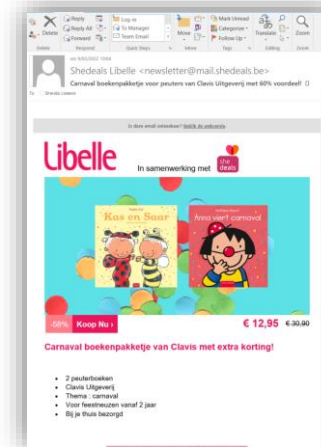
Delete Reply Reply All Forward Log-in To Manager Team Email Move Mark Unread Categorize Follow Up Translate Zoom

Delete Respond Quick Steps Move Tags Editing Zoom

wo 9/02/2022 10:04

Shedeals Libelle <newsletter@mail.shedeals.be>

Carnaval boekenpakketje voor peuters van Clavis Uitgeverij met 60% voordeel! (I

To Shirelle Leeens

Is deze email onleesbaar? Bekijk de webversie

Libelle In samenwerking met she deals

Kas en Saar

Anna viert carnaval

-58% Koop Nu ›

€ 12,95 € 30,90

Carnaval boekenpakketje van Clavis met extra korting!

- 2 peuterboeken
- Clavis Uitgeverij
- Thema : carnaval
- Voor feestneuzen vanaf 2 jaar
- Bij je thuis bezorgd